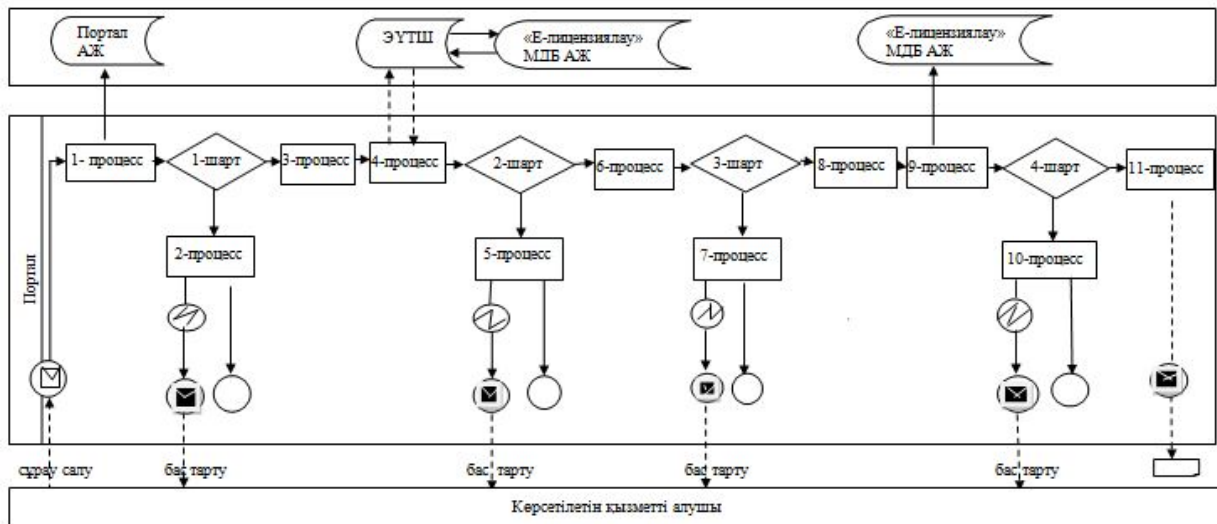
Портал АЖ

ЭҮТШ

«Е-лицензиялау» МДБ АЖ

«Е-лицензиялау» МДБ АЖ

Портал

1- процесс

1-шарт

3-процесс

4-процесс

2-шарт

6-процесс

3-шарт

8-процесс

9-процесс

4-шарт

11-процесс

2-процесс

5-процесс

7-процесс

10-процесс

сұрау салу

бас тарту

бас тарту

бас тарту

бас тарту

Көрсетілетін қызметті алушы